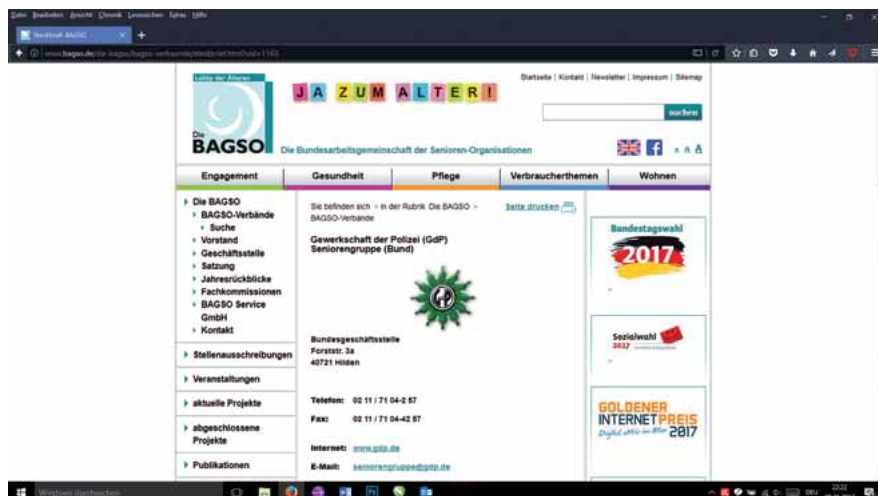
Datei Bearbeiten Ansicht Chronik Lesezeichen Extras Hilfe

Steckbrief: BAGSO ×

www.bagso.de/die-bagso/bagso-verbaende/steckbrief.html?uid=1163

Lobby der Älteren

Die BAGSO

JA ZUM ALTER!

Startseite | Kontakt | Newsletter | Impressum | Sitemap

suchen

Die Bundesarbeitsgemeinschaft der Senioren-Organisationen

A A A

Engagement | Gesundheit | Pflege | Verbraucherthemen | Wohnen

Die BAGSO
BAGSO-Verbände
Suche
Vorstand
Geschäftsstelle
Satzung
Jahresrückblicke
Fachkommissionen
BAGSO Service GmbH
Kontakt

Stellenausschreibungen

Veranstaltungen

aktuelle Projekte

abgeschlossene Projekte

Publikationen

Sie befinden sich » in der Rubrik: Die BAGSO » BAGSO-Verbände

Seite drucken

Gewerkschaft der Polizei (GdP) Seniorengruppe (Bund)

Bundesgeschäftsstelle
Forststr. 3a
40721 Hilden

Telefon: 02 11 / 71 04-2 57

Fax: 02 11 / 71 04-42 57

Internet: www.gdp.de

E-Mail: seniorengruppe@gdp.de

Bundestagswahl
2017

Sozialwahl
2017

GOLDENER INTERNET PREIS
Digital aktiv im Alter 2017

Windows durchsuchen

DEU